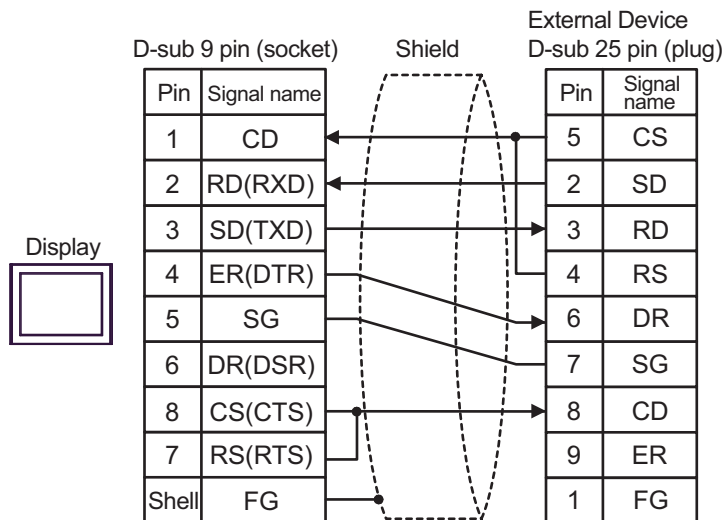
External Device

D-sub 9 pin (socket)

Shield

D-sub 25 pin (plug)

Display

| Pin | Signal name |
|---|---|
| 1 | CD |
| 2 | RD(RXD) |
| 3 | SD(TXD) |
| 4 | ER(DTR) |
| 5 | SG |
| 6 | DR(DSR) |
| 8 | CS(CTS) |
| 7 | RS(RTS) |
| Shell | FG |

| Pin | Signal name |
|---|---|
| 5 | CS |
| 2 | SD |
| 3 | RD |
| 4 | RS |
| 6 | DR |
| 7 | SG |
| 8 | CD |
| 9 | ER |
| 1 | FG |